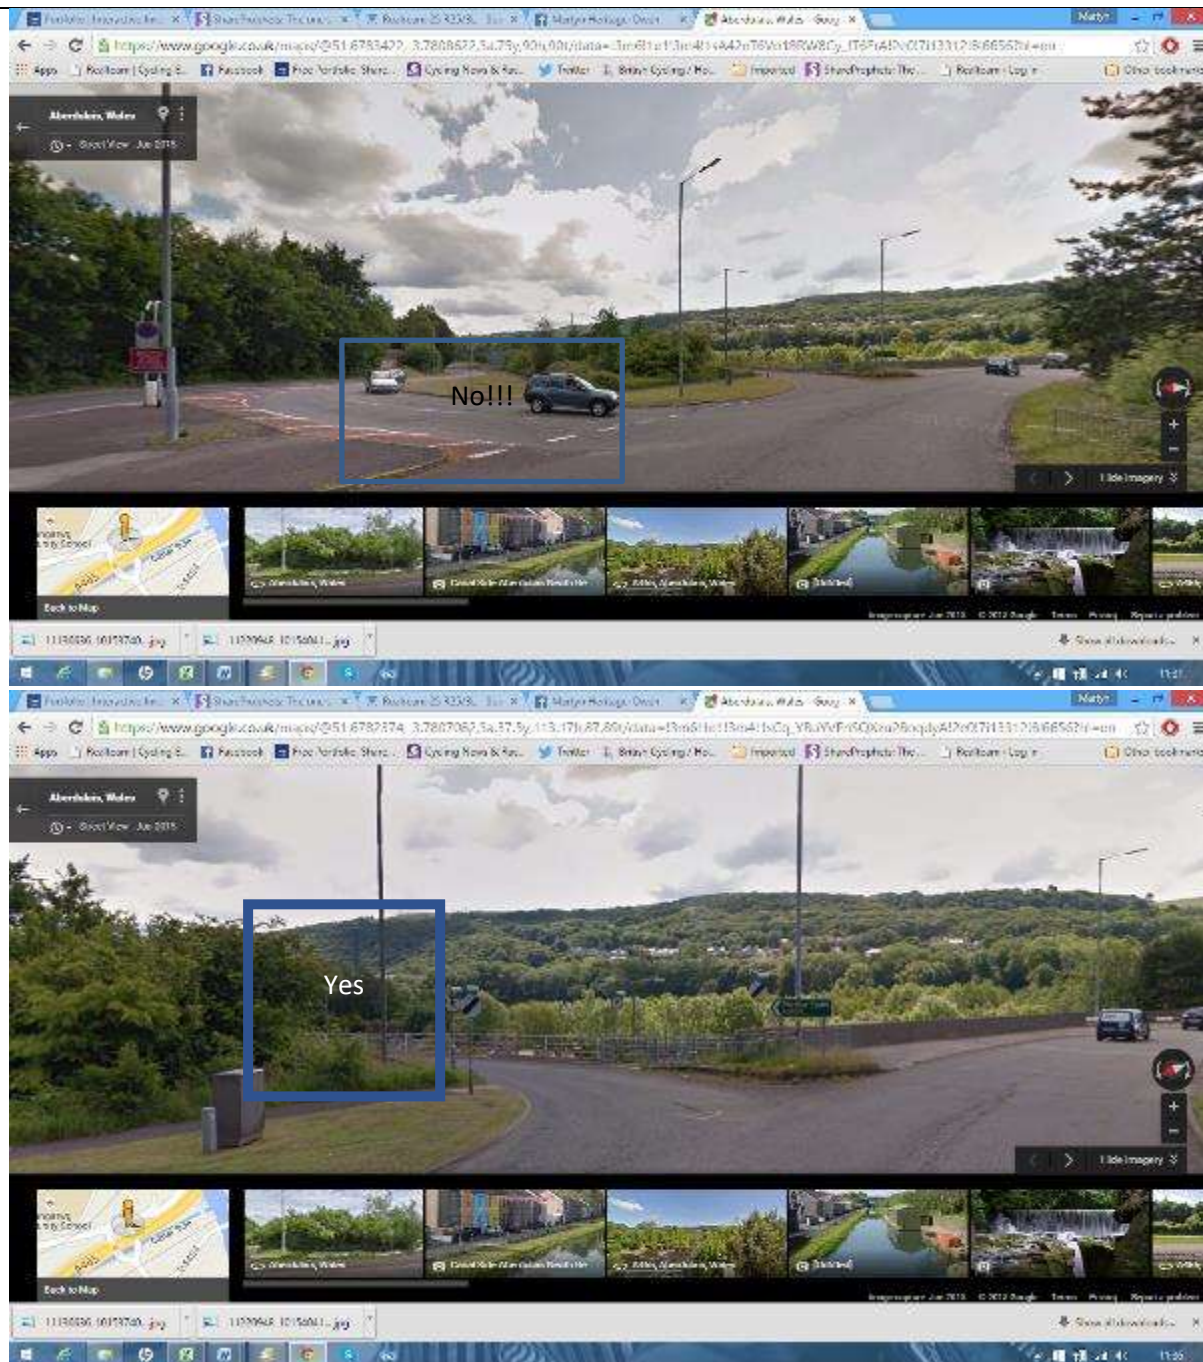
Aberdulais, Wales

Street View · Jun 2015

No!!!

Hide imagery

Back to Map

Aberdulais, Wales

Aberdulais, Wales

Aberdulais, Wales

Street View · Jun 2015

Yes

Hide imagery

Back to Map

Aberdulais, Wales

Aberdulais, Wales